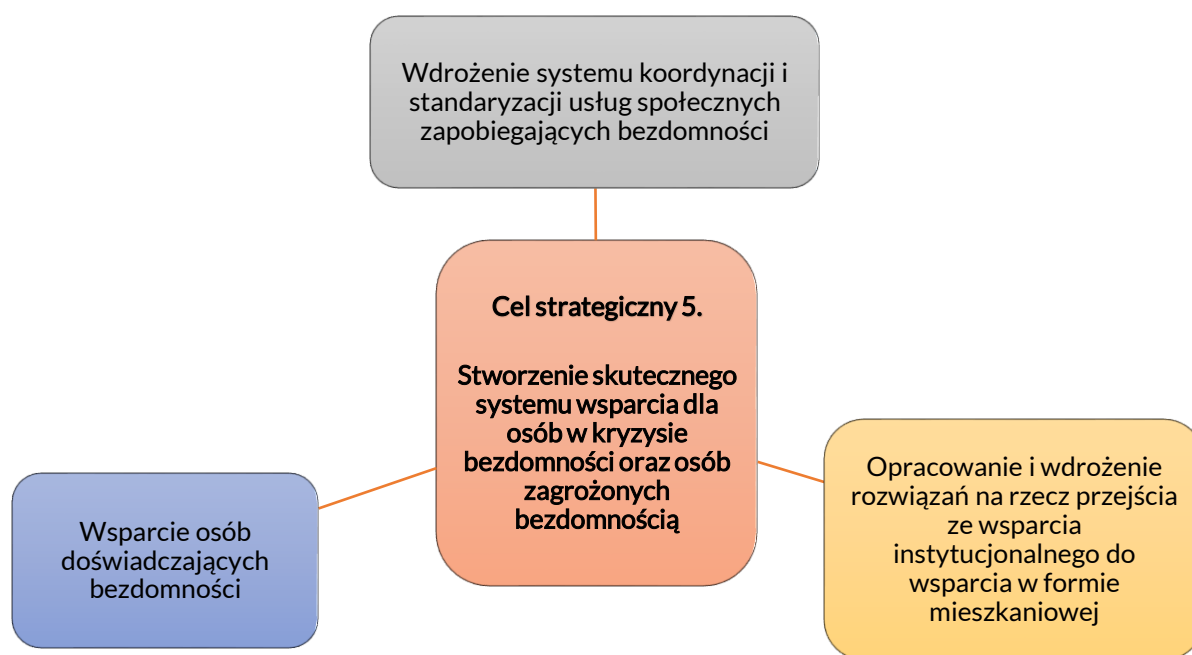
Wdrożenie systemu koordynacji i standaryzacji usług społecznych zapobiegających bezdomności

Cel strategiczny 5.

Stworzenie skutecznego systemu wsparcia dla osób w kryzysie bezdomności oraz osób zagrożonych bezdomnością

Wsparcie osób doświadczających bezdomności

Opracowanie i wdrożenie rozwiązań na rzecz przejścia ze wsparcia instytucjonalnego do wsparcia w formie mieszkaniowej